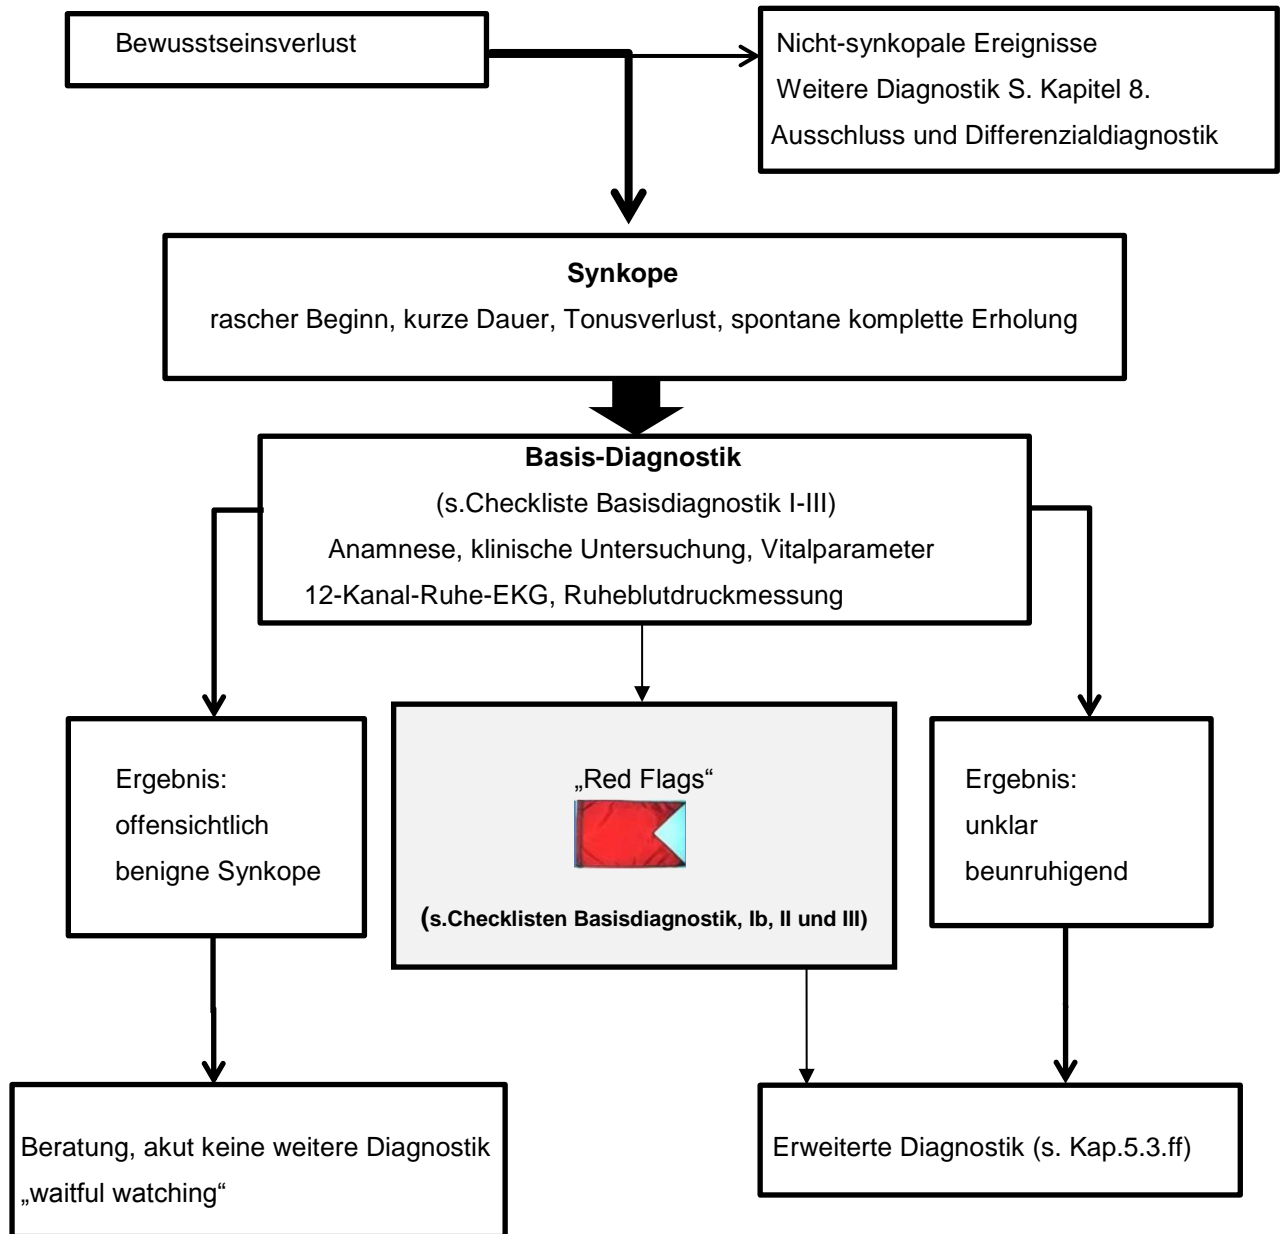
Bewusstseinsverlust

Nicht-synkopale Ereignisse
Weitere Diagnostik S. Kapitel 8.
Ausschluss und Differenzialdiagnostik

**Synkope**
rascher Beginn, kurze Dauer, Tonusverlust, spontane komplette Erholung

**Basis-Diagnostik**
(s.Checkliste Basisdiagnostik I-III)
Anamnese, klinische Untersuchung, Vitalparameter
12-Kanal-Ruhe-EKG, Ruheblutdruckmessung

Ergebnis:
offensichtlich
benigne Synkope

„Red Flags“
(s.Checklisten Basisdiagnostik, Ib, II und III)

Ergebnis:
unklar
beunruhigend

Beratung, akut keine weitere Diagnostik
„waitful watching“

Erweiterte Diagnostik (s. Kap.5.3.ff)